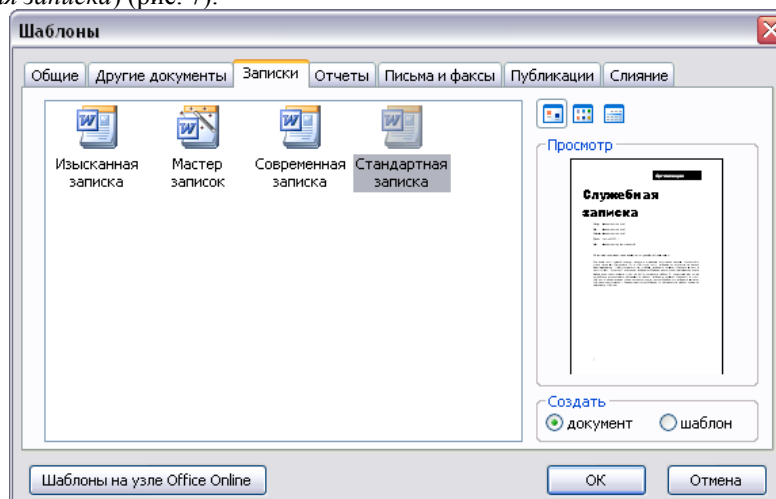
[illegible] записка) (рис. 7).

Шаблоны

Общие | Другие документы | Записки | Отчеты | Письма и факсы | Публикации | Слияние

Изысканная записка
Мастер записок
Современная записка
Стандартная записка

Просмотр

Организация

Служебная записка

Создать
документ
шаблон

Шаблоны на узле Office Online

ОК
Отмена